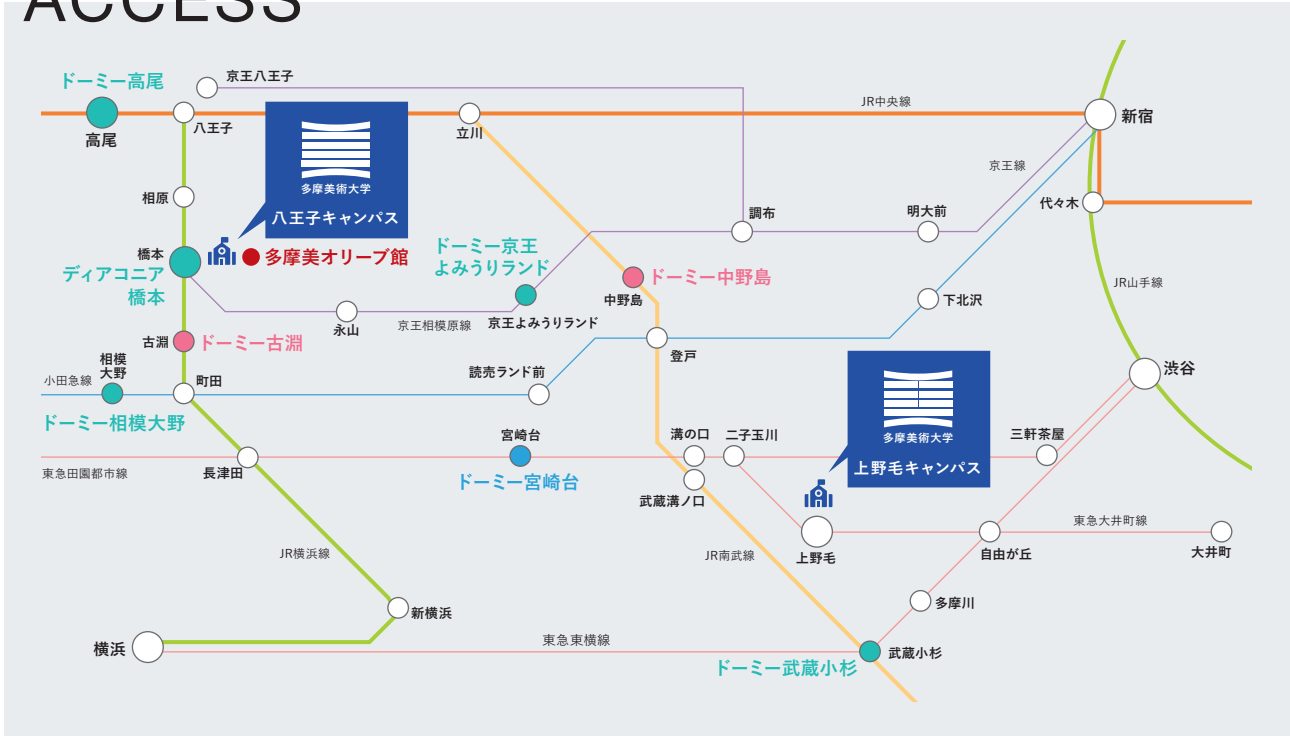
ACCESS

ドーミー高尾
高尾
京王八王子
八王子
多摩美術大学
八王子キャンパス
立川
JR中央線
新宿
京王線
相原
調布
明大前
代々木
橋本
ディアコニア橋本
多摩美オリーブ館
ドーミー京王よみうりランド
ドーミー中野島
中野島
JR山手線
永山
京王相模原線
京王よみうりランド
下北沢
古淵
ドーミー古淵
登戸
相模大野
小田急線
町田
読売ランド前
渋谷
ドーミー相模大野
多摩美術大学
上野毛キャンパス
宮崎台
溝の口
二子玉川
三軒茶屋
東急田園都市線
長津田
ドーミー宮崎台
武蔵溝ノ口
上野毛
自由が丘
東急大井町線
大井町
JR横浜線
JR南武線
多摩川
新横浜
東急東横線
横浜
武蔵小杉
ドーミー武蔵小杉